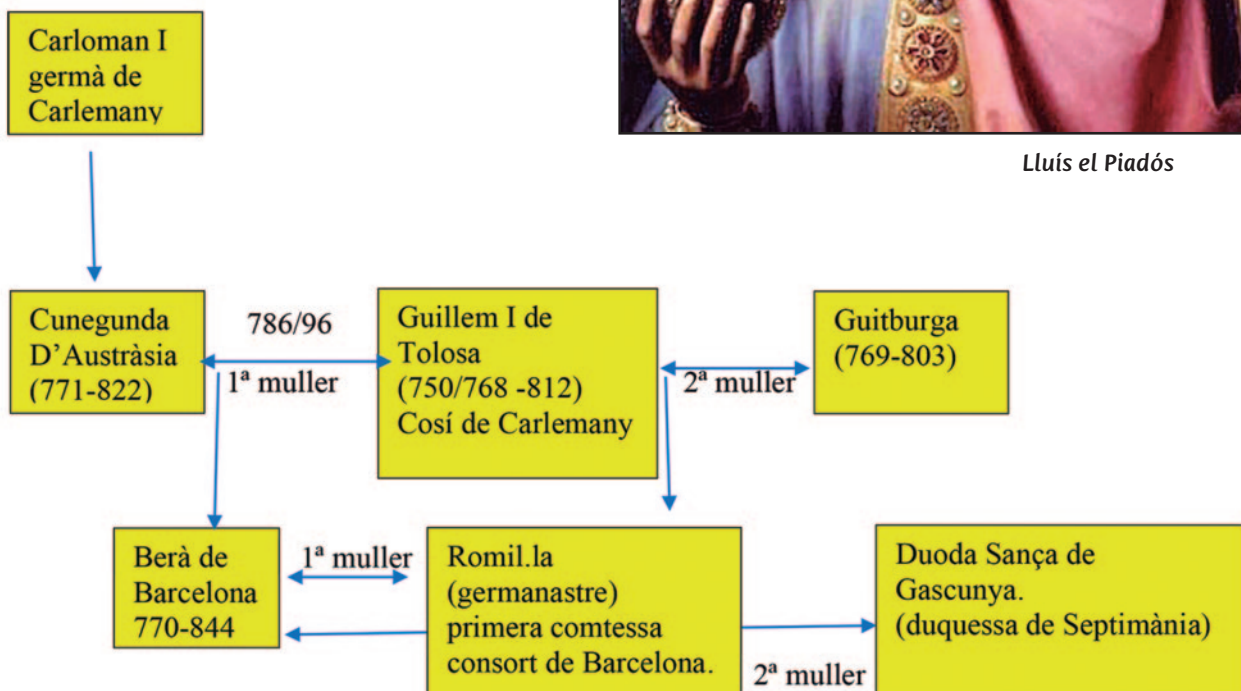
Carloman I germà de Carlemany

Lluís el Piadós

Cunegunda D'Austràsia (771-822)

786/96

1ª muller

Guillem I de Tolosa (750/768 -812) Cosí de Carlemany

2ª muller

Guitburga (769-803)

Berà de Barcelona 770-844

1ª muller

Romil.la (germanastre) primera comtessa consort de Barcelona.

2ª muller

Duoda Sança de Gascunya. (duquessa de Septimània)